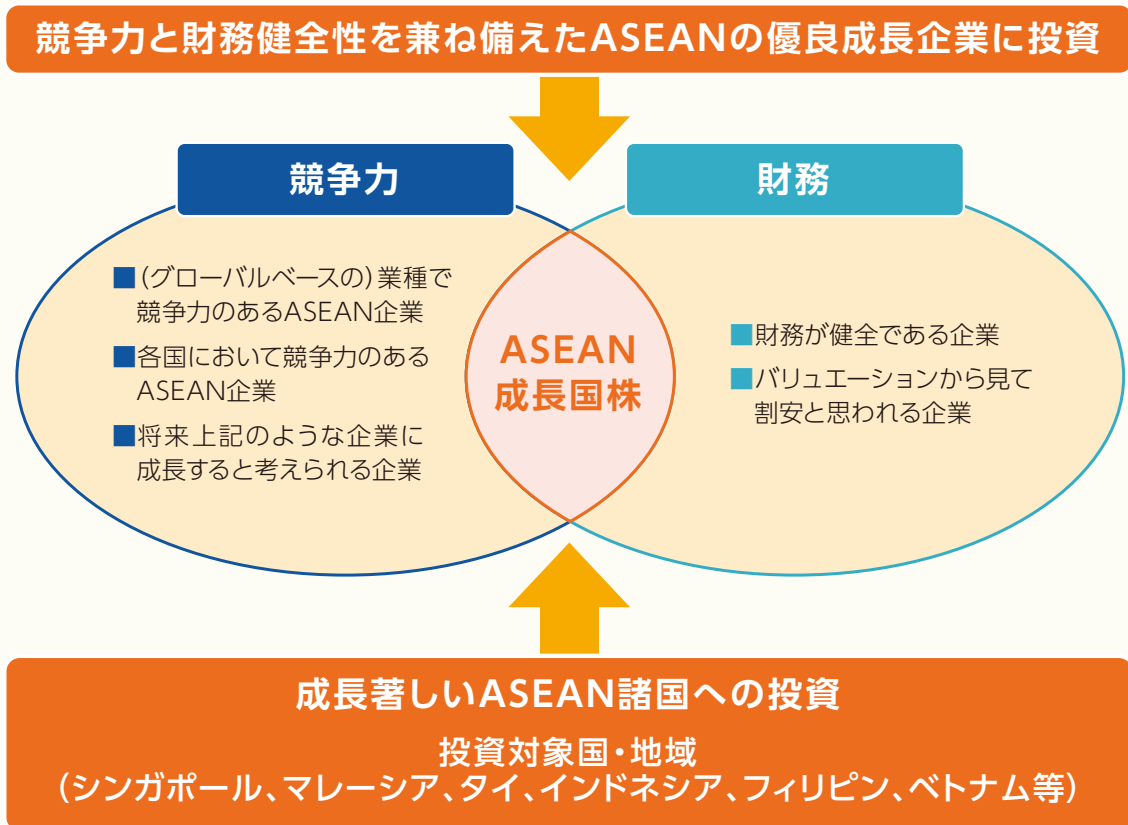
競争力と財務健全性を兼ね備えたASEANの優良成長企業に投資

競争力

財務

■(グローバルベースの)業種で競争力のあるASEAN企業

■各国において競争力のあるASEAN企業

■将来上記のような企業に成長すると考えられる企業

ASEAN
成長国株

■財務が健全である企業

■バリュエーションから見て割安と思われる企業

成長著しいASEAN諸国への投資

投資対象国・地域
(シンガポール、マレーシア、タイ、インドネシア、フィリピン、ベトナム等)